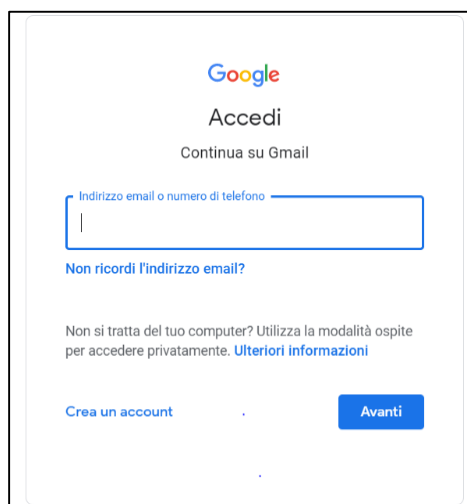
Google

Accedi

Continua su Gmail

Indirizzo email o numero di telefono

Non ricordi l'indirizzo email?

Non si tratta del tuo computer? Utilizza la modalità ospite per accedere privatamente. Ulteriori informazioni

Crea un account

Avanti